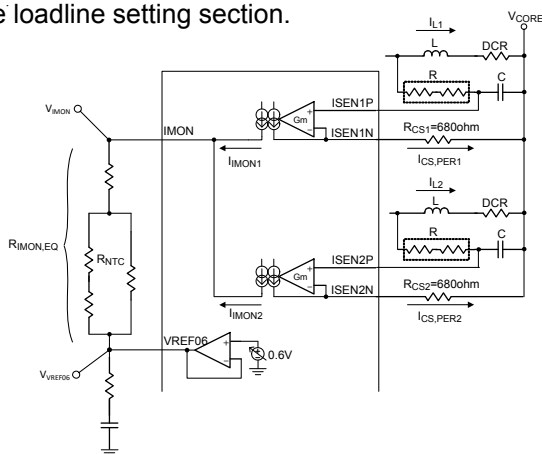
e loadline setting section.

$V_{CORE}$

$I_{L1}$

L

DCR

R

C

$V_{IMON}$

IMON

Gm

ISEN1P

ISEN1N

$R_{CS1}$=680ohm

$I_{IMON1}$

$I_{CS,PER1}$

$I_{L2}$

L

DCR

R

C

$R_{IMON,EQ}$

$R_{NTC}$

Gm

ISEN2P

ISEN2N

$R_{CS2}$=680ohm

$I_{IMON2}$

$I_{CS,PER2}$

VREF06

0.6V

$V_{VREF06}$